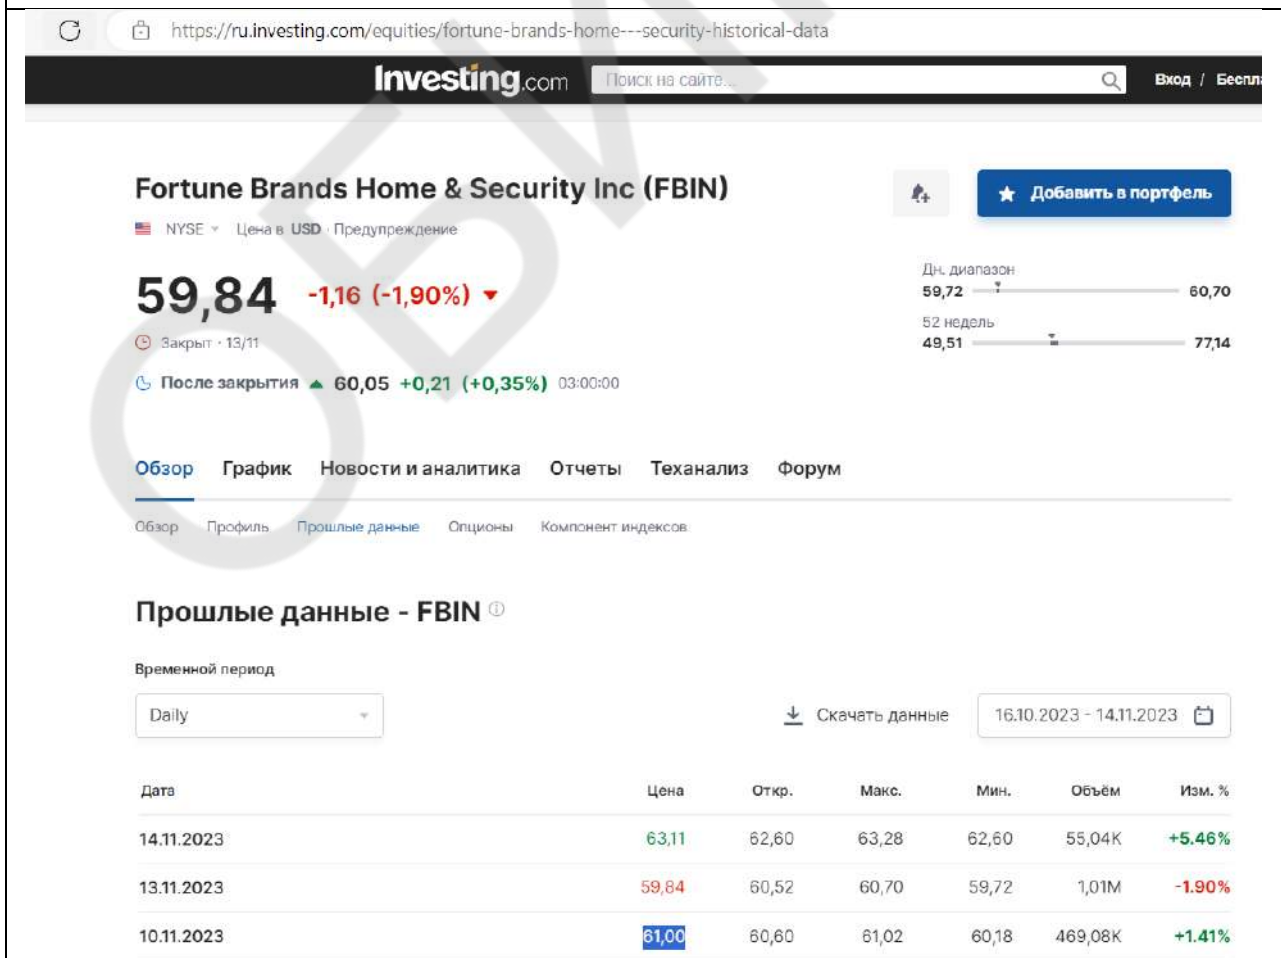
https://ru.investing.com/equities/fortune-brands-home---security-historical-data

Investing.com Поиск на сайте... Вход / Беспл

Fortune Brands Home & Security Inc (FBIN)

Добавить в портфель

NYSE Цена в USD · Предупреждение

59,84 -1,16 (-1,90%)

Закрыт · 13/11

После закрытия 60,05 +0,21 (+0,35%) 03:00:00

Дн. диапазон
59,72 60,70

52 недель
49,51 77,14

Обзор График Новости и аналитика Отчеты Теханализ Форум

Обзор Профиль Прошлые данные Опционы Компонент индексов

Прошлые данные - FBIN

Временной период

Daily

Скачать данные 16.10.2023 - 14.11.2023

| Дата | Цена | Откр. | Макс. | Мин. | Объём | Изм. % |
|---|---|---|---|---|---|---|
| 14.11.2023 | 63,11 | 62,60 | 63,28 | 62,60 | 55,04K | +5.46% |
| 13.11.2023 | 59,84 | 60,52 | 60,70 | 59,72 | 1,01M | -1.90% |
| 10.11.2023 | 61,00 | 60,60 | 61,02 | 60,18 | 469,08K | +1.41% |